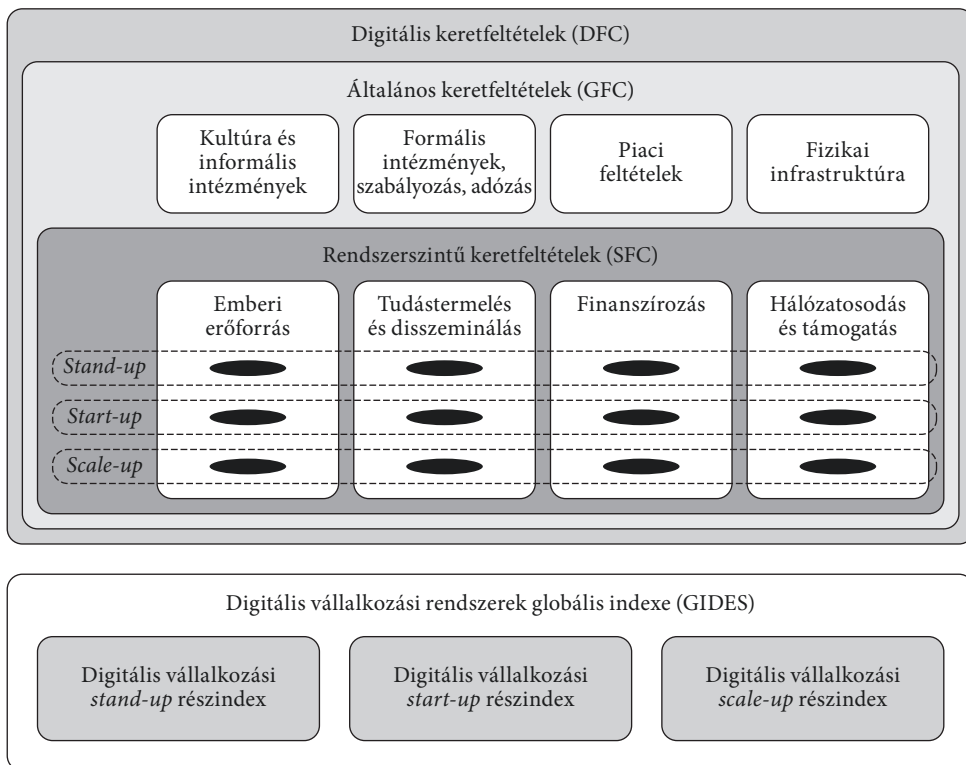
Digitális keretfeltételek (DFC)

Általános keretfeltételek (GFC)

Kultúra és informális intézmények

Formális intézmények, szabályozás, adózás

Piaci feltételek

Fizikai infrastruktúra

Rendszerszintű keretfeltételek (SFC)

Emberi erőforrás

Tudástermelés és disszeminálás

Finanszírozás

Hálózatosodás és támogatás

*Stand-up*

*Start-up*

*Scale-up*

Digitális vállalkozási rendszerek globális indexe (GIDES)

Digitális vállalkozási *stand-up* részindex

Digitális vállalkozási *start-up* részindex

Digitális vállalkozási *scale-up* részindex